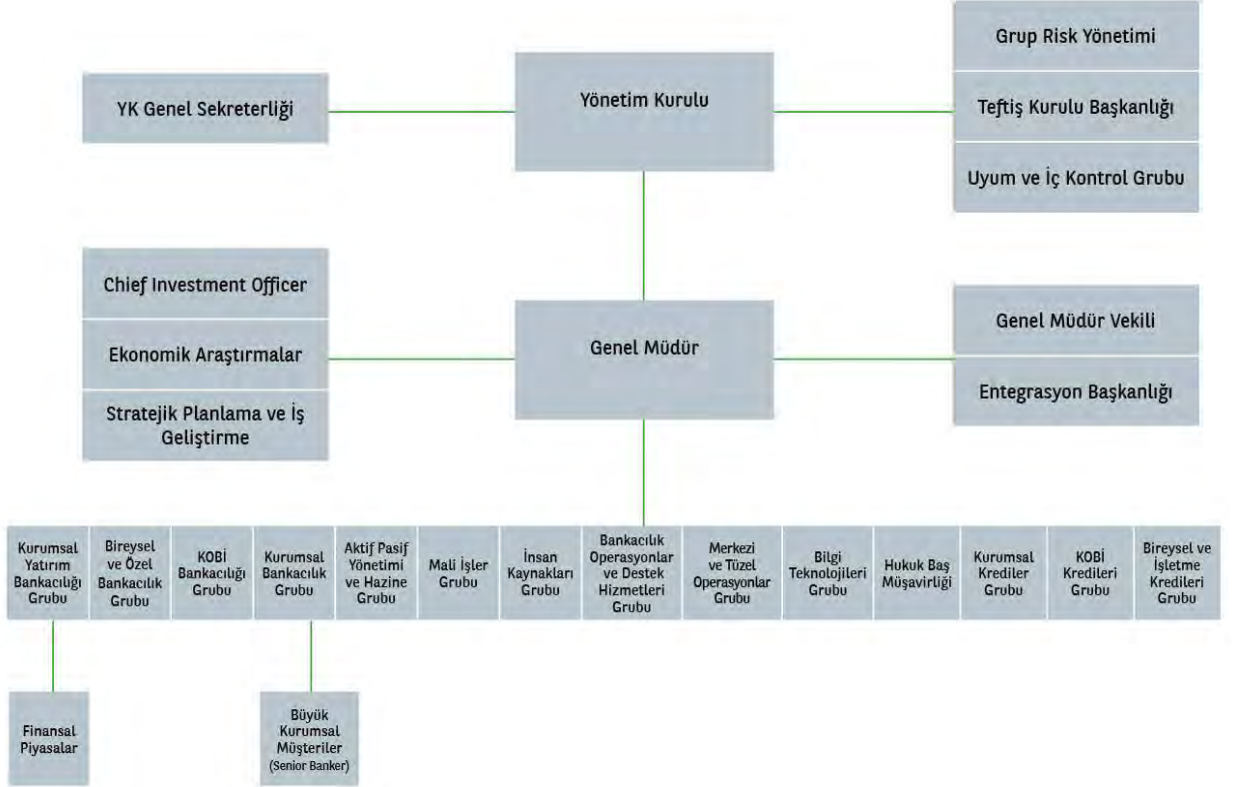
YK Genel Sekreterliği

Yönetim Kurulu

Grup Risk Yönetimi

Teftiş Kurulu Başkanlığı

Uyum ve İç Kontrol Grubu

Chief Investment Officer

Ekonomik Araştırmalar

Stratejik Planlama ve İş Geliştirme

Genel Müdür

Genel Müdür Vekili

Entegrasyon Başkanlığı

Kurumsal Yatırım Bankacılığı Grubu

Bireysel ve Özel Bankacılık Grubu

KOBİ Bankacılığı Grubu

Kurumsal Bankacılık Grubu

Aktif Pasif Yönetimi ve Hazine Grubu

Mali İşler Grubu

İnsan Kaynakları Grubu

Bankacılık Operasyonlar ve Destek Hizmetleri Grubu

Merkezi ve Tüzel Operasyonlar Grubu

Bilgi Teknolojileri Grubu

Hukuk Baş Müşavirliği

Kurumsal Krediler Grubu

KOBİ Kredileri Grubu

Bireysel ve İşletme Kredileri Grubu

Finansal Piyasalar

Büyük Kurumsal Müşteriler (Senior Banker)